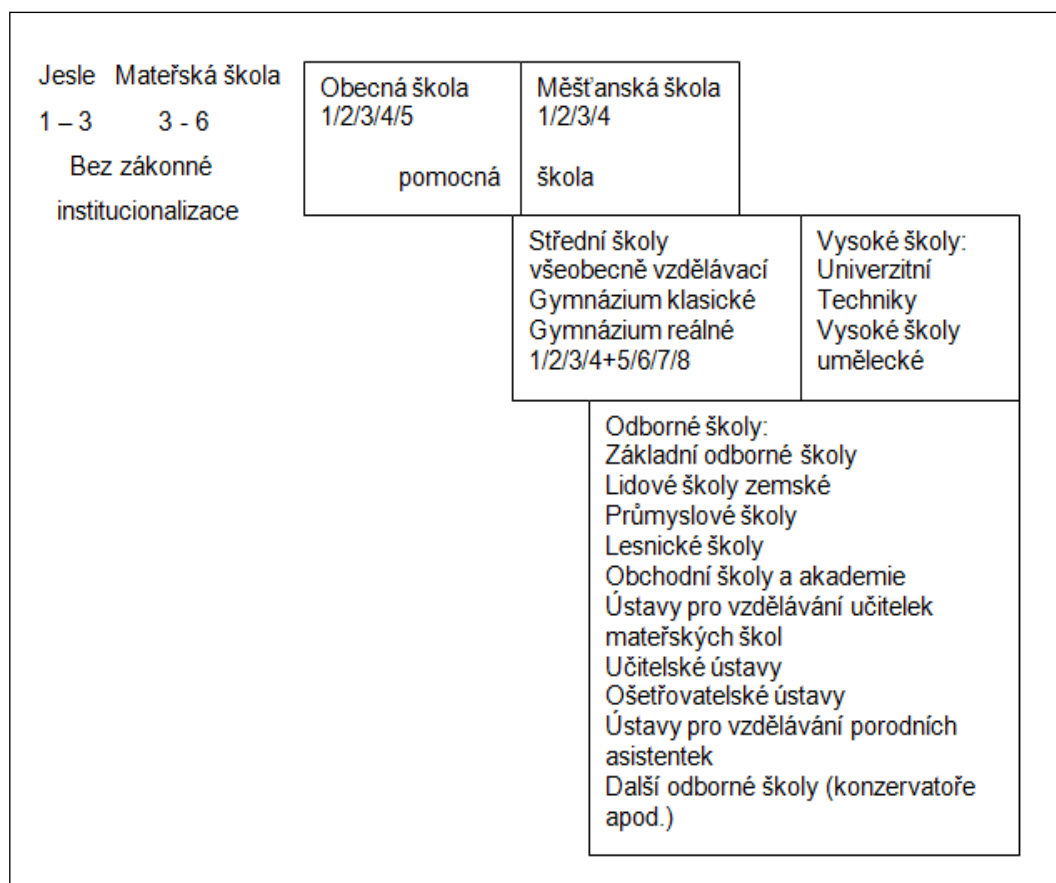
Jesle Mateřská škola
1 – 3 3 - 6
Bez zákonné institucionalizace

Obecná škola
1/2/3/4/5

pomocná

Měšťanská škola
1/2/3/4

škola

Střední školy
všeobecně vzdělávací
Gymnázium klasické
Gymnázium reálné
1/2/3/4+5/6/7/8

Vysoké školy:
Univerzitní
Techniky
Vysoké školy umělecké

Odborné školy:
Základní odborné školy
Lidové školy zemské
Průmyslové školy
Lesnické školy
Obchodní školy a akademie
Ústavy pro vzdělávání učitelek mateřských škol
Učitelské ústavy
Ošetřovatelské ústavy
Ústavy pro vzdělávání porodních asistentek
Další odborné školy (konzervatoře apod.)